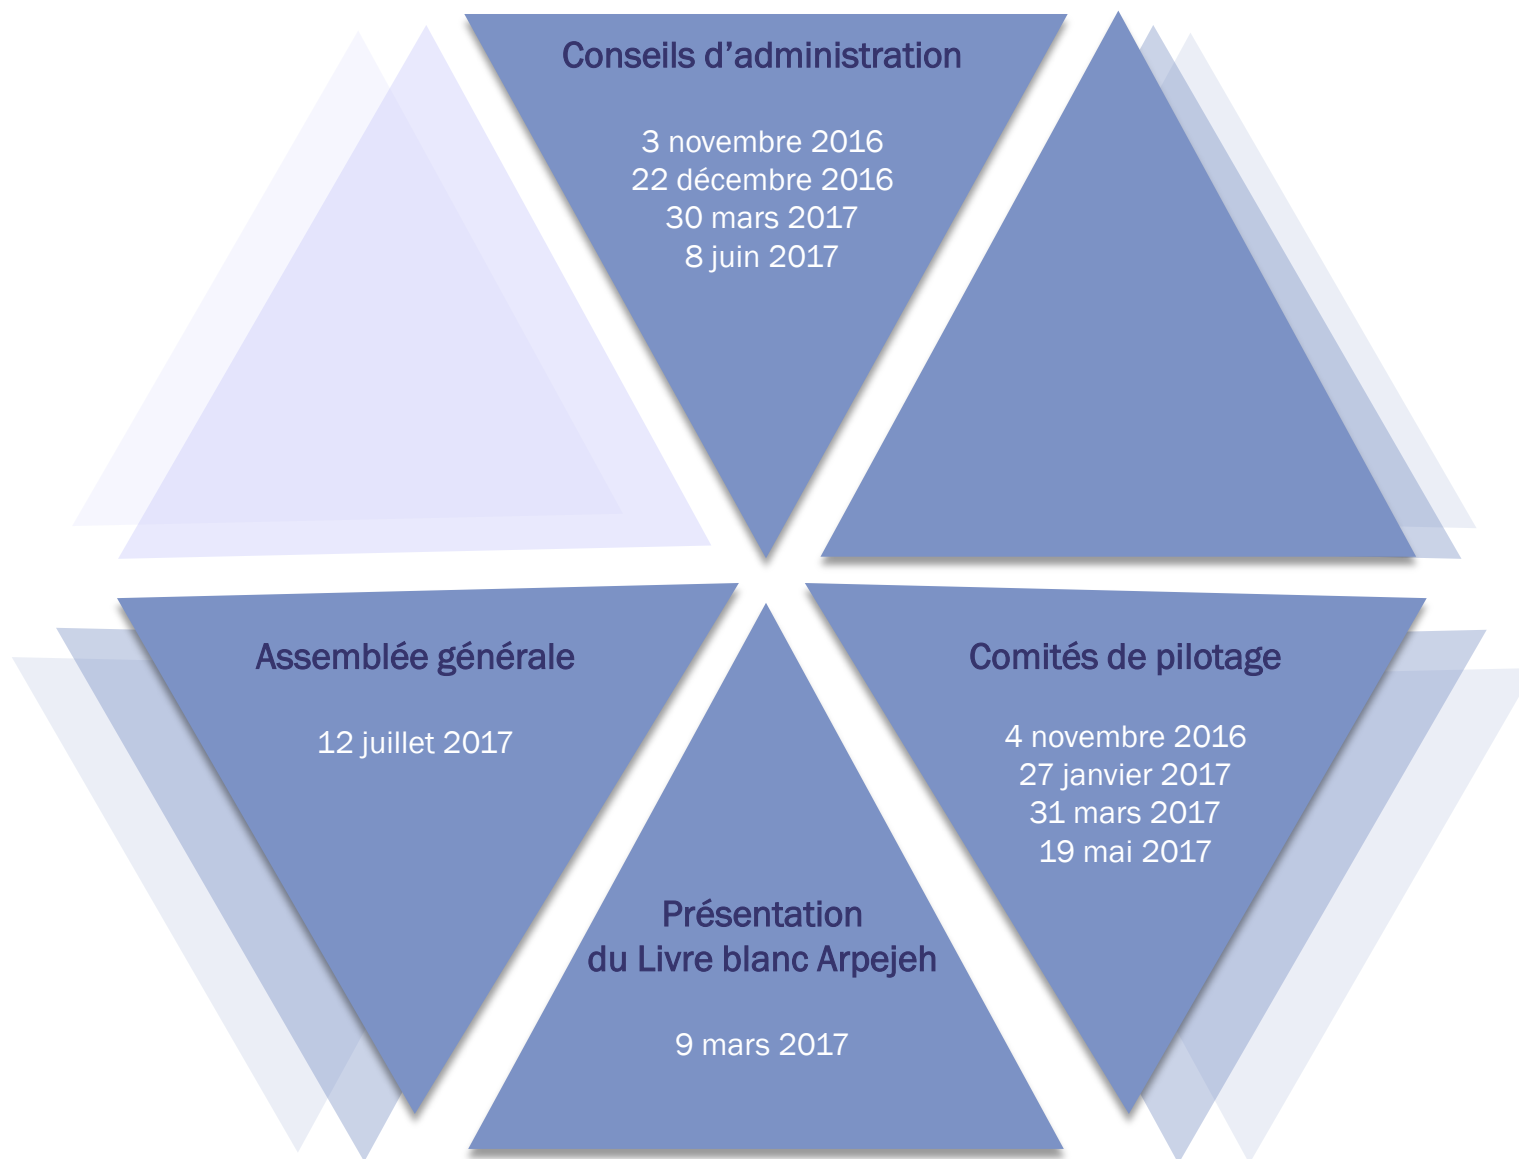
Conseils d’administration

3 novembre 2016
22 décembre 2016
30 mars 2017
8 juin 2017

Assemblée générale

12 juillet 2017

Présentation du Livre blanc Arpejeh

9 mars 2017

Comités de pilotage

4 novembre 2016
27 janvier 2017
31 mars 2017
19 mai 2017